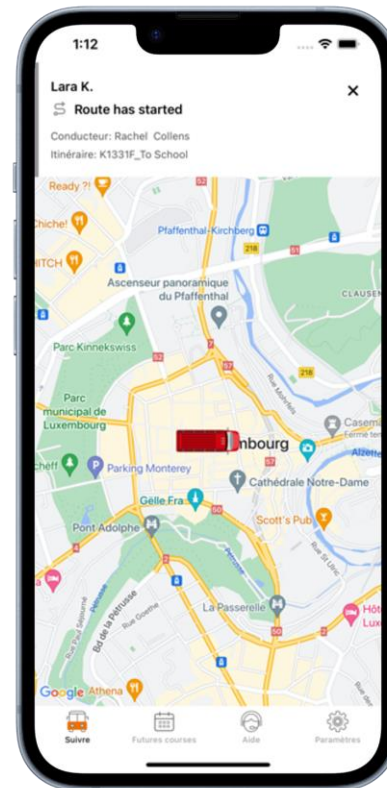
1:12

Lara K.

Route has started

Conducteur: Rachel Collens

Itinéraire: K1331F_To School

Ready ?!

Chiche!

HITCH

Pfaffenthal-Kirchberg

218

Ascenseur panoramique du Pfaffenthal

CLAUSEN

Parc Kinnekswiss

Parc municipal de Luxembourg

mbourg

Casem

Ferme te

Alzette

Parking Monterey

Cathédrale Notre-Dame

Gëlle Fra

Scott's Pub

Pont Adolphe

Bd de la Pétrusse

La Passerelle

Hôt Lux

Google

Athena

Suivre

Futures courses

Aide

Paramètres